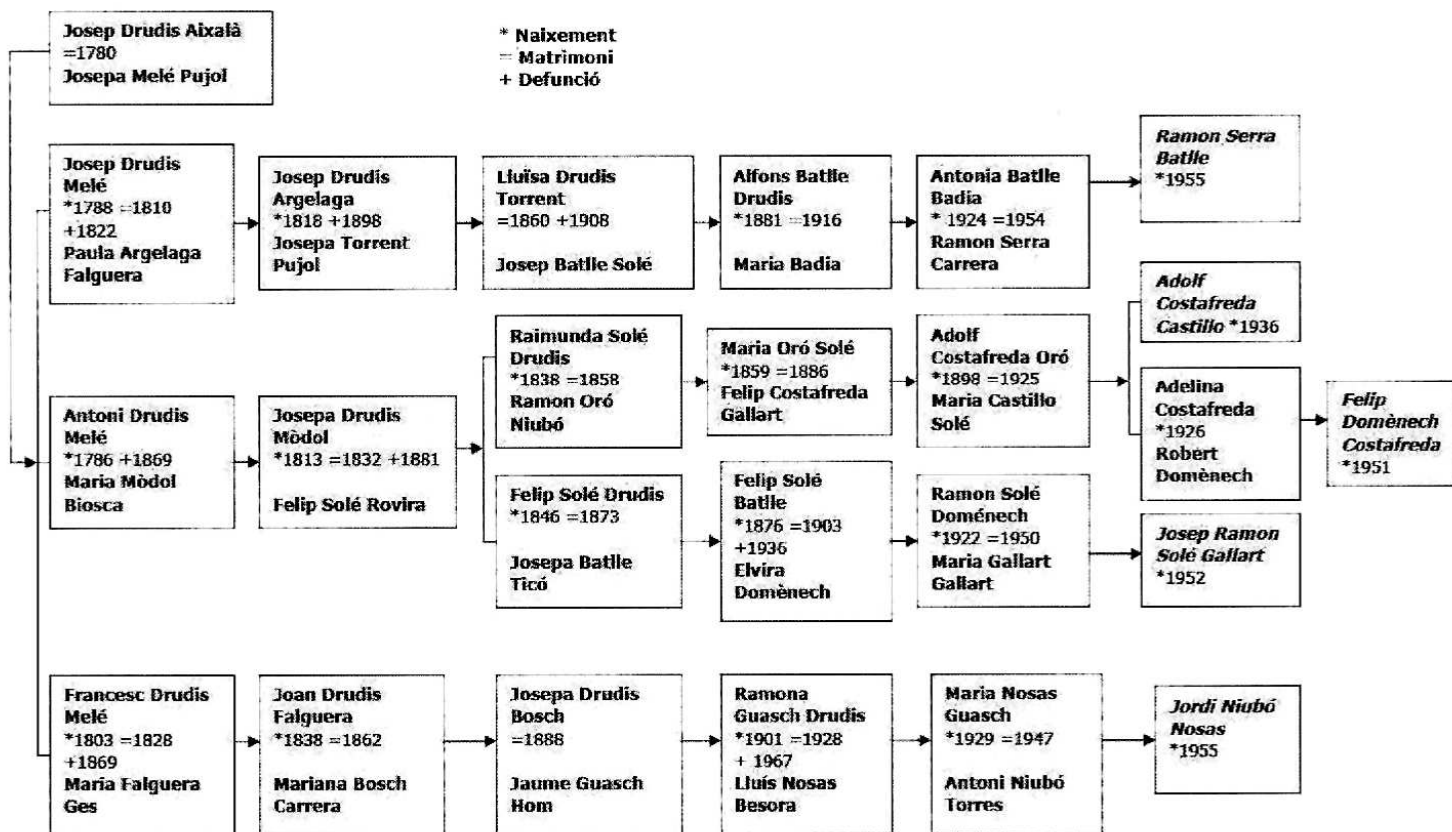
Josep Drudis Aixalà
=1780
Josepa Melé Pujol

* Naixement
= Matrimoni
+ Defunció

Josep Drudis Melé
*1788 =1810 +1822
Paula Argelaga Falguera

Josep Drudis Argelaga
*1818 +1898
Josepa Torrent Pujol

Lluïsa Drudis Torrent
=1860 +1908

Josep Batlle Solé

Alfons Batlle Drudis
*1881 =1916

Maria Badia

Antonia Batlle Badia
* 1924 =1954
Ramon Serra Carrera

Ramon Serra Batlle
*1955

Adolf Costafreda Castillo *1936

Raimunda Solé Drudis
*1838 =1858
Ramon Oró Niubó

Maria Oró Solé
*1859 =1886
Felip Costafreda Gallart

Adolf Costafreda Oró
*1898 =1925
Maria Castillo Solé

Adelina Costafreda
*1926
Robert Domènech

Felip Domènech Costafreda
*1951

Antoni Drudis Melé
*1786 +1869
Maria Mòdol Biosca

Josepa Drudis Mòdol
*1813 =1832 +1881

Felip Solé Rovira

Felip Solé Drudis
*1846 =1873

Josepa Batlle Ticó

Felip Solé Batlle
*1876 =1903 +1936
Elvira Domènech

Ramon Solé Doménech
*1922 =1950
Maria Gallart Gallart

Josep Ramon Solé Gallart
*1952

Francesc Drudis Melé
*1803 =1828 +1869
Maria Falguera Ges

Joan Drudis Falguera
*1838 =1862

Mariana Bosch Carrera

Josepa Drudis Bosch
=1888

Jaume Guasch Hom

Ramona Guasch Drudis
*1901 =1928 + 1967
Lluís Nosas Besora

Maria Nosas Guasch
*1929 =1947

Antoni Niubó Torres

Jordi Niubó Nosas
*1955